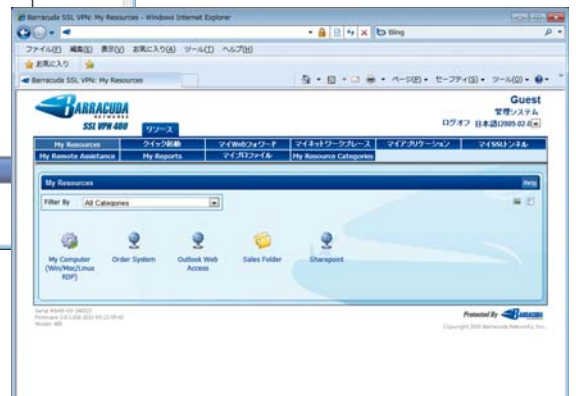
Barracuda SSL VPN: My Resources - Windows Internet Explorer

Bing

ファイル(F) 編集(E) 表示(V) お気に入り(A) ツール(T) ヘルプ(H)

お気に入り

Barracuda SSL VPN: My Resources

ページ(P) セーフティ(S) ツール(O)

BARRACUDA NETWORKS

SSL VPN 480

リソース

Guest

管理システム

ログオフ 日本語(2009-02 更)

| My Resources | クイック起動 | マイWebフォワード | マイネットワークプレース | マイアプリケーション | マイSSLトンネル |
|---|---|---|---|---|---|
| My Remote Assistance | My Reports | マイプロファイル | My Resource Categories | | |

My Resources

Help

Filter By All Categories

My Computer (Win/Mac/Linux RDP)

Order System

Outlook Web Access

Sales Folder

Sharepoint

Serial #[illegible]

Firmware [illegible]

Model: 480

Protected By BARRACUDA

Copyright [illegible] Barracuda Networks, Inc.